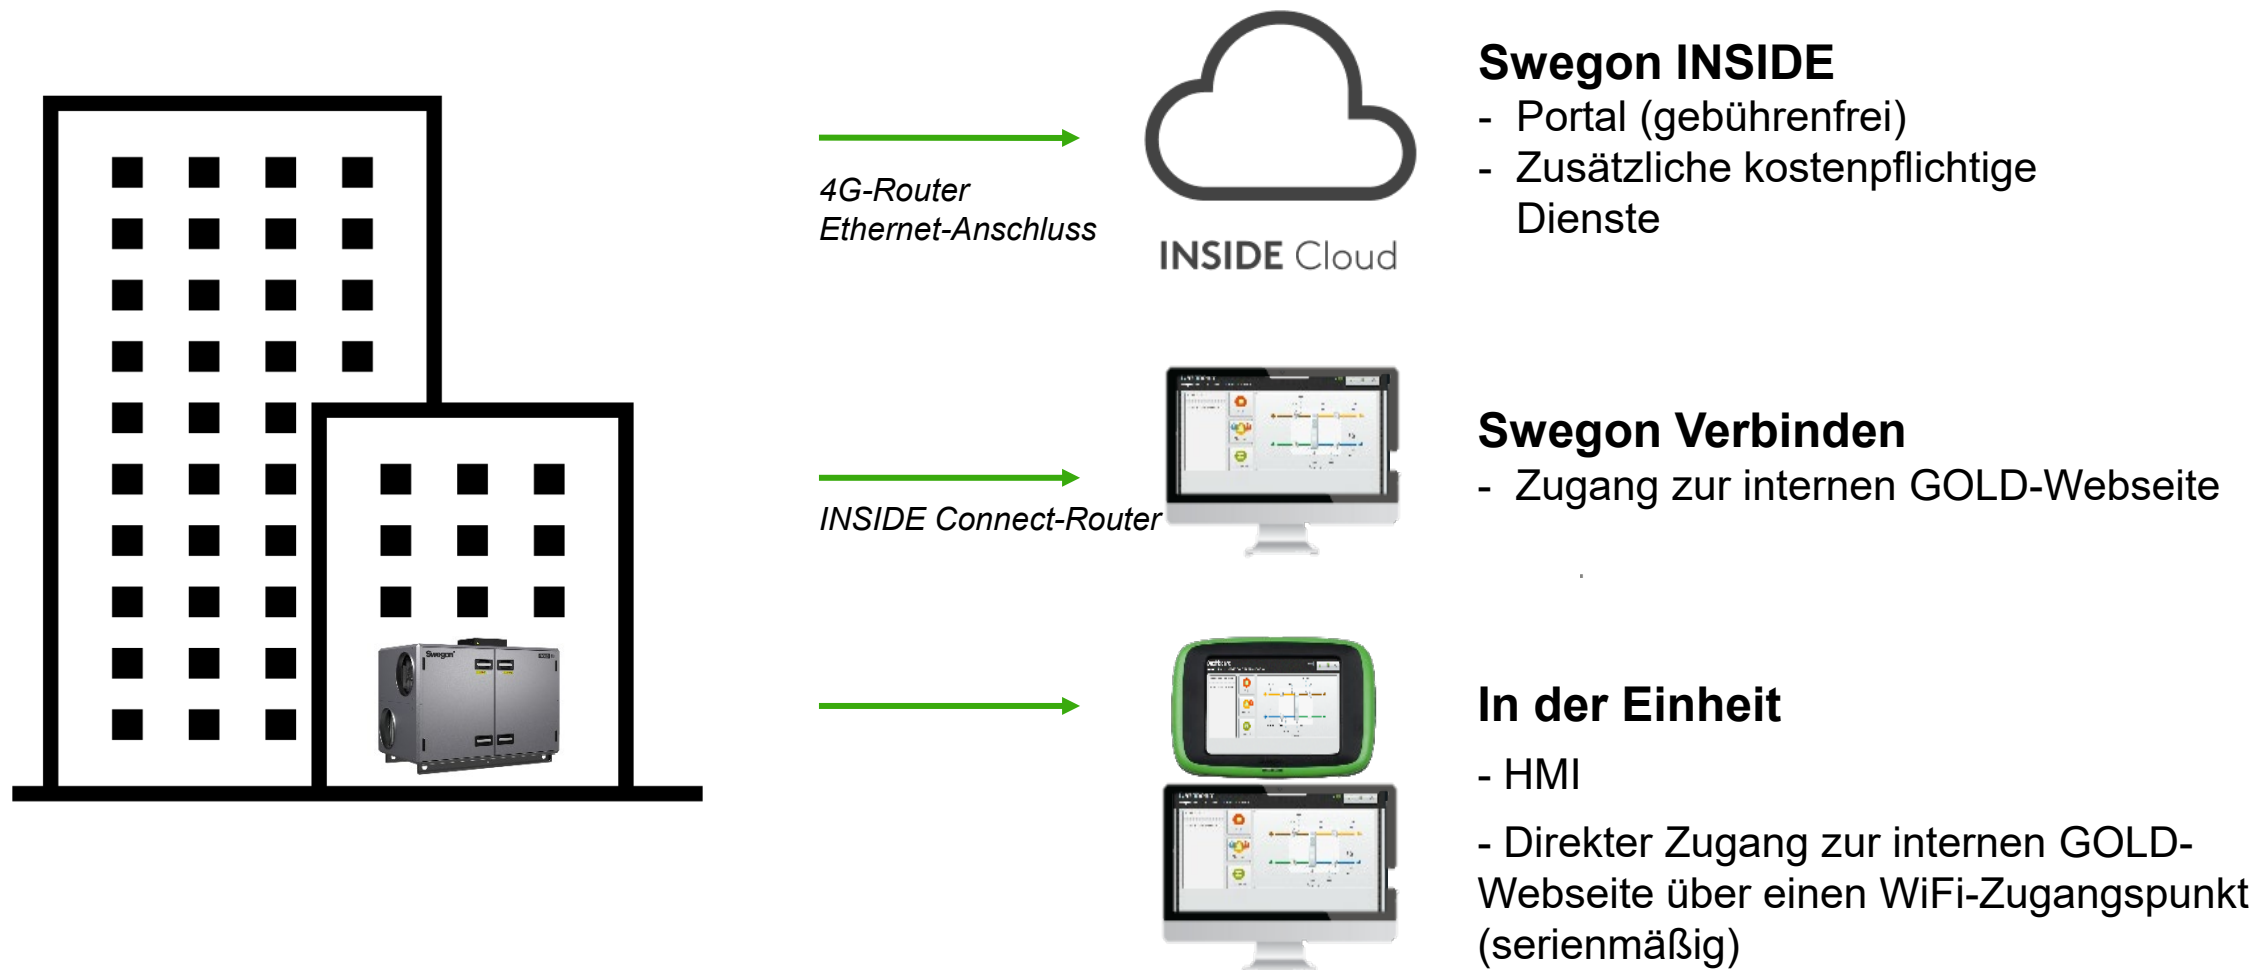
4G-Router
Ethernet-Anschluss

INSIDE Cloud

Swegon INSIDE
- Portal (gebührenfrei)
- Zusätzliche kostenpflichtige Dienste

INSIDE Connect-Router

Swegon Verbinden
- Zugang zur internen GOLD-Webseite

In der Einheit
- HMI
- Direkter Zugang zur internen GOLD-Webseite über einen WiFi-Zugangspunkt (serienmäßig)